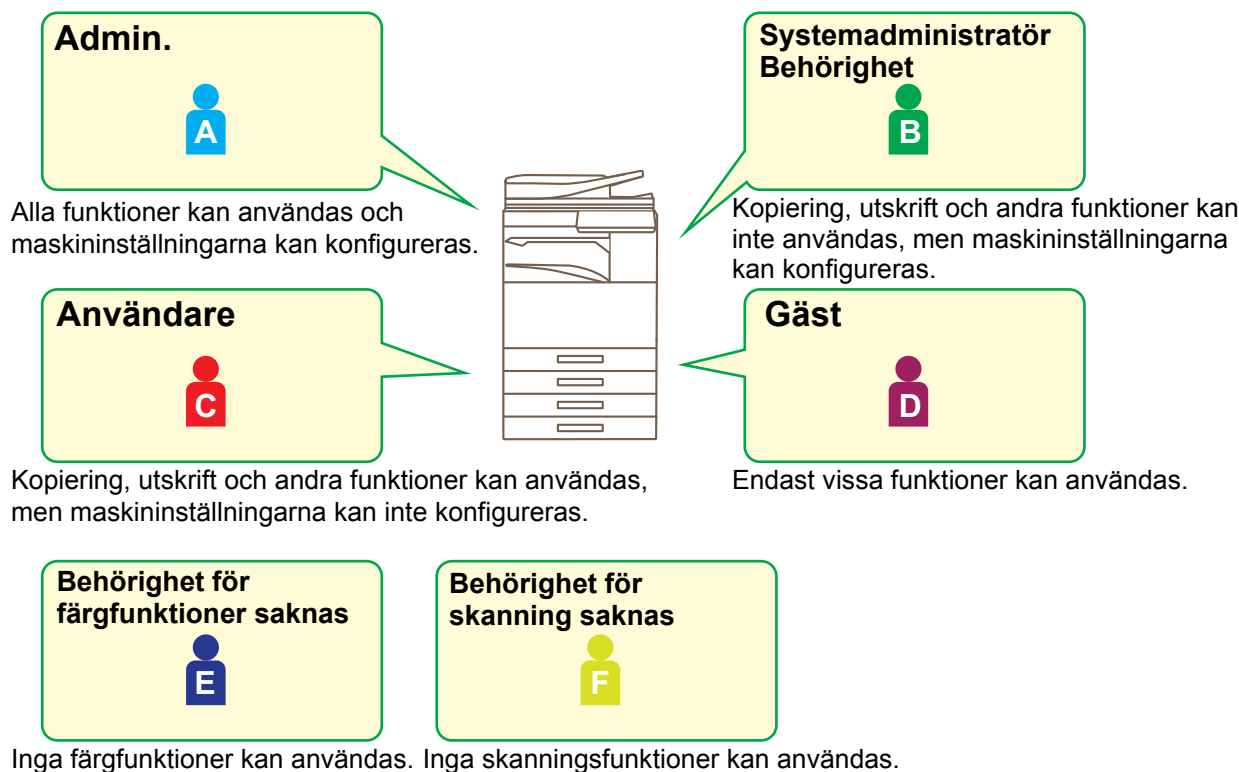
Admin.

A

Alla funktioner kan användas och maskininställningarna kan konfigureras.

Systemadministratör Behörighet

B

Kopiering, utskrift och andra funktioner kan inte användas, men maskininställningarna kan konfigureras.

Användare

C

Kopiering, utskrift och andra funktioner kan användas, men maskininställningarna kan inte konfigureras.

Gäst

D

Endast vissa funktioner kan användas.

Behörighet för färgfunktioner saknas

E

Inga färgfunktioner kan användas.

Behörighet för skanning saknas

F

Inga skanningsfunktioner kan användas.